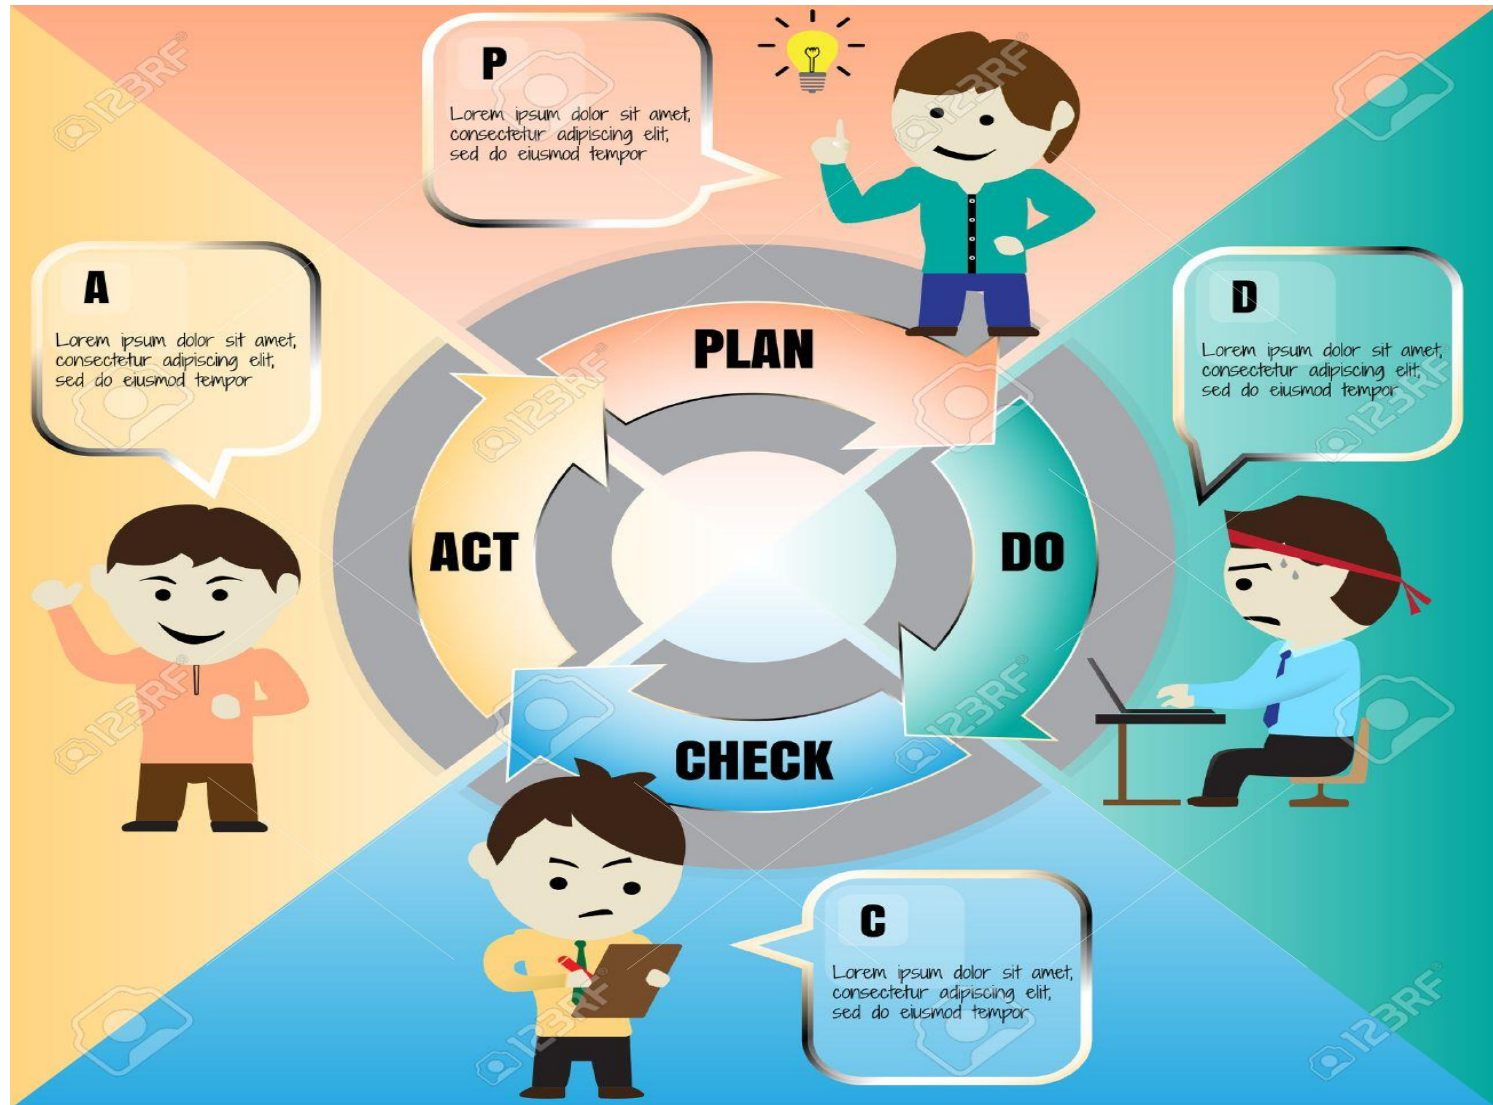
P

Lorem ipsum dolor sit amet, consectetur adipiscing elit, sed do eiusmod tempor

A

Lorem ipsum dolor sit amet, consectetur adipiscing elit, sed do eiusmod tempor

D

Lorem ipsum dolor sit amet, consectetur adipiscing elit, sed do eiusmod tempor

PLAN

ACT

DO

CHECK

C

Lorem ipsum dolor sit amet, consectetur adipiscing elit, sed do eiusmod tempor

123RF